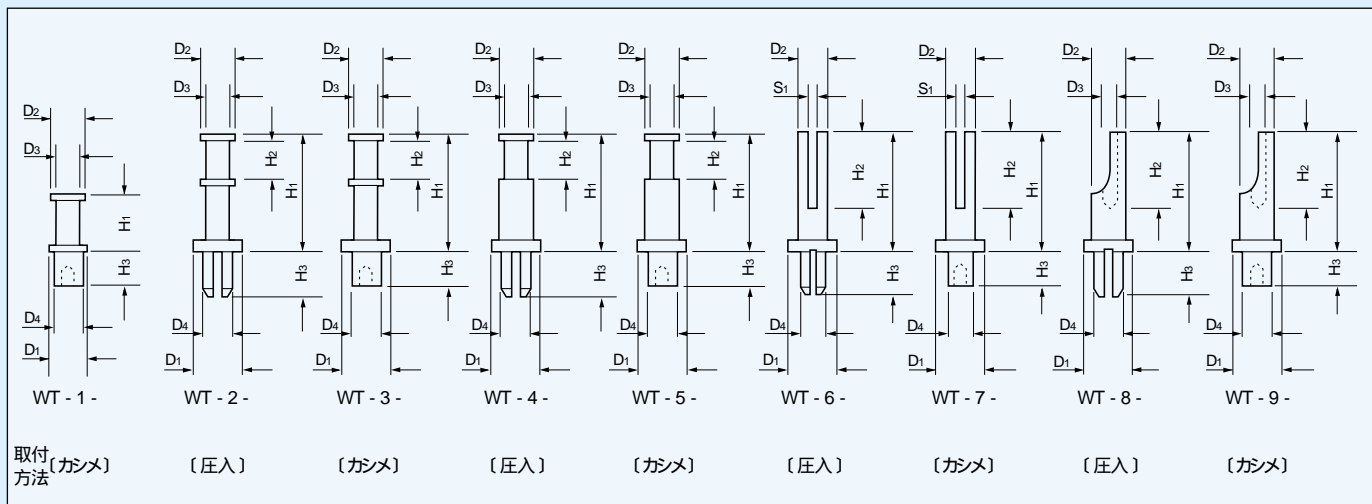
$D_2$
$D_3$
$H_1$
$H_3$
$D_4$
$D_1$
WT - 1 -

$D_2$
$D_3$
$H_2$
$H_1$
$H_3$
$D_4$
$D_1$
WT - 2 -

$D_2$
$D_3$
$H_2$
$H_1$
$H_3$
$D_4$
$D_1$
WT - 3 -

$D_2$
$D_3$
$H_2$
$H_1$
$H_3$
$D_4$
$D_1$
WT - 4 -

$D_2$
$D_3$
$H_2$
$H_1$
$H_3$
$D_4$
$D_1$
WT - 5 -

$D_2$
$S_1$
$H_2$
$H_1$
$H_3$
$D_4$
$D_1$
WT - 6 -

$D_2$
$S_1$
$H_2$
$H_1$
$H_3$
$D_4$
$D_1$
WT - 7 -

$D_2$
$D_3$
$H_2$
$H_1$
$H_3$
$D_4$
$D_1$
WT - 8 -

$D_2$
$D_3$
$H_2$
$H_1$
$H_3$
$D_4$
$D_1$
WT - 9 -

取付方法〔カシメ〕 〔圧入〕 〔カシメ〕 〔圧入〕 〔カシメ〕 〔圧入〕 〔カシメ〕 〔圧入〕 〔カシメ〕